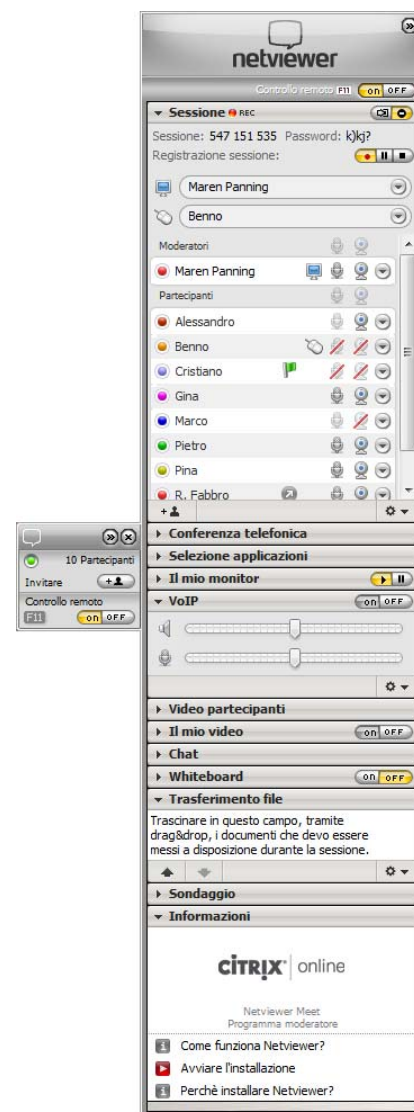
netviewer

Controllo remoto F11 on OFF

Sessione REC

Sessione: 547 151 535 Password: k)kj?

Registrazione sessione:

Maren Panning

Benno

Moderatori

Maren Panning

Partecipanti

Alessandro

Benno

Cristiano

Gina

Marco

Pietro

Pina

R. Fabbro

10 Partecipanti

Invitare

Controllo remoto

F11 on OFF

Conferenza telefonica

Selezione applicazioni

Il mio monitor

VoIP on OFF

Video partecipanti

Il mio video on OFF

Chat

Whiteboard on OFF

Trasferimento file

Trascinare in questo campo, tramite drag&drop, i documenti che devo essere messi a disposizione durante la sessione.

Sondaggio

Informazioni

CITRIX online

Netviewer Meet
Programma moderatore

Come funziona Netviewer?

Avviare l'installazione

Perchè installare Netviewer?